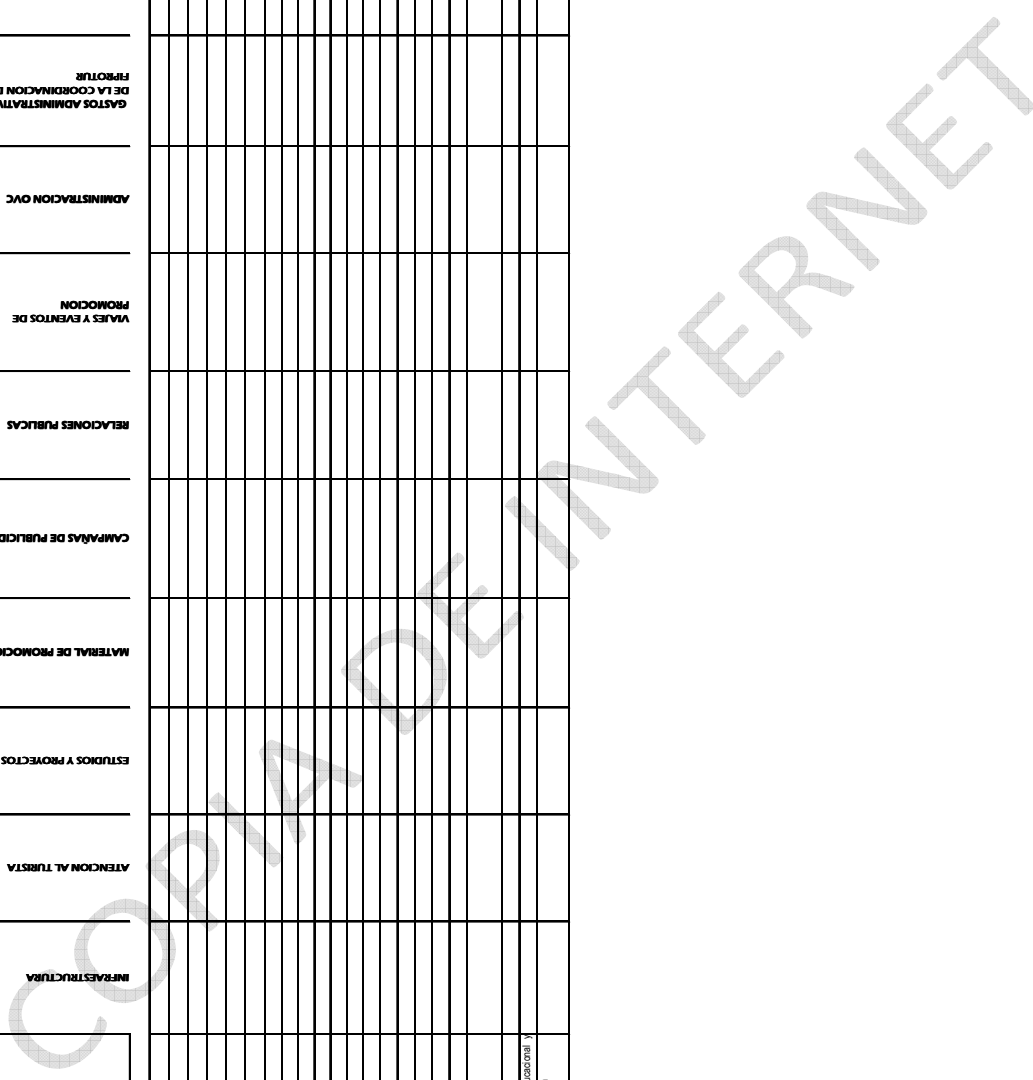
GASTOS ADMINISTRATIV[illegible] DE LA COORDINACION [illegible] FIPROTUR

ADMINISTRACION OVC

VIAJES Y EVENTOS DE PROMOCION

RELACIONES PUBLICAS

CAMPAÑAS DE PUBLICID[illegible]

MATERIAL DE PROMOCIO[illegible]

ESTUDIOS Y PROYECTOS

ATENCION AL TURISTA

INFRAESTRUCTURA

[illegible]acional y

COPIA DE INTERNET